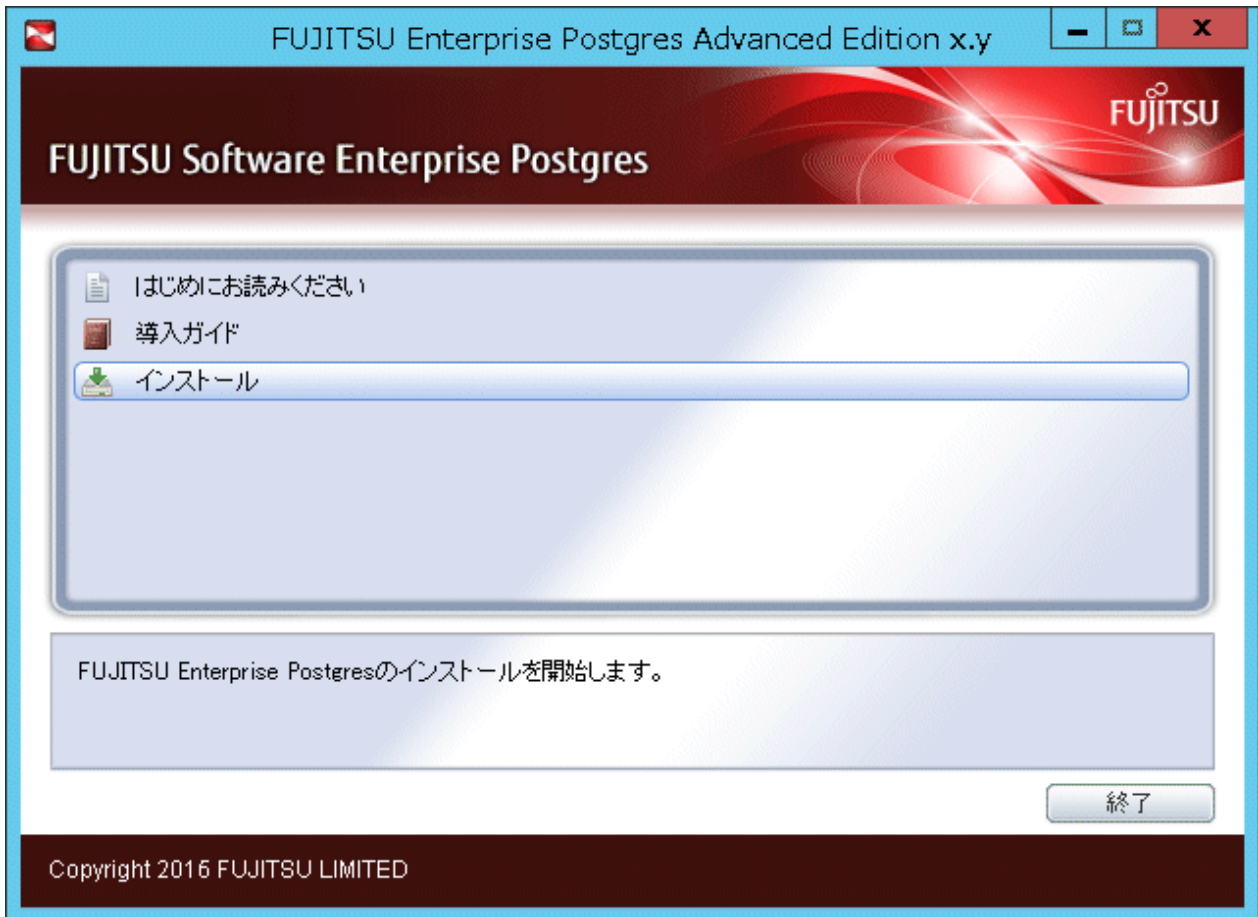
FUJITSU Enterprise Postgres Advanced Edition x.y

FUJITSU

FUJITSU Software Enterprise Postgres

はじめにお読みください

導入ガイド

インストール

FUJITSU Enterprise Postgresのインストールを開始します。

終了

Copyright 2016 FUJITSU LIMITED